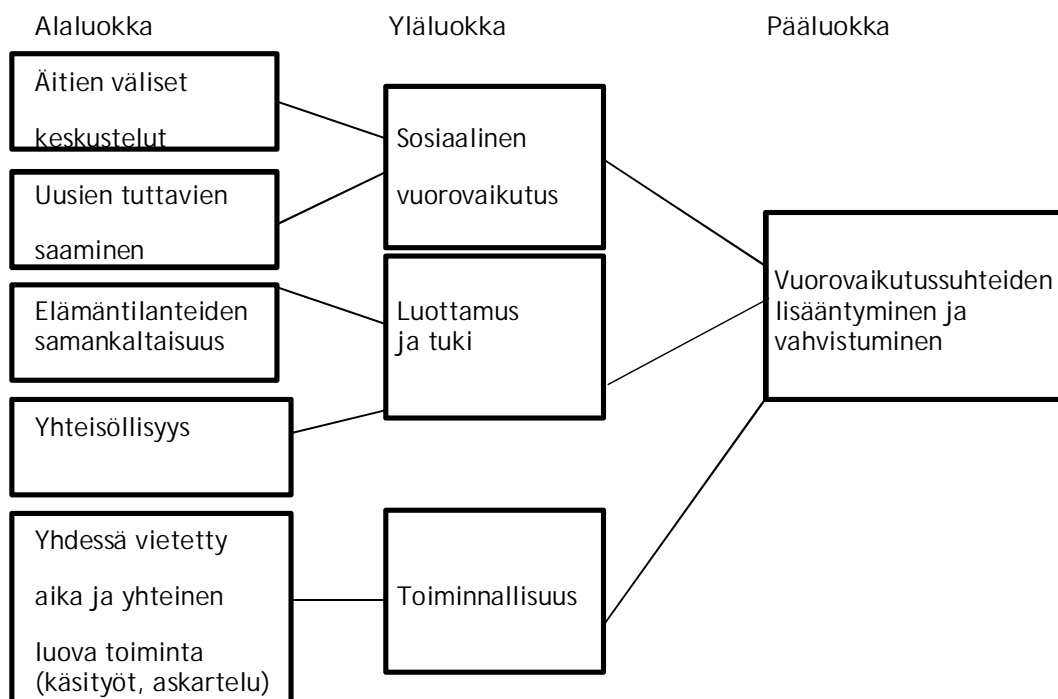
Alaluokka

Yläluokka

Pääluokka

Äitien väliset keskustelut

Uusien tuttavien saaminen

Elämäntilanteiden samankaltaisuus

Yhteisöllisyys

Yhdessä vietetty aika ja yhteinen luova toiminta (käsityöt, askartelu)

Sosiaalinen vuorovaikutus

Luottamus ja tuki

Toiminnallisuus

Vuorovaikutussuhteiden lisääntyminen ja vahvistuminen